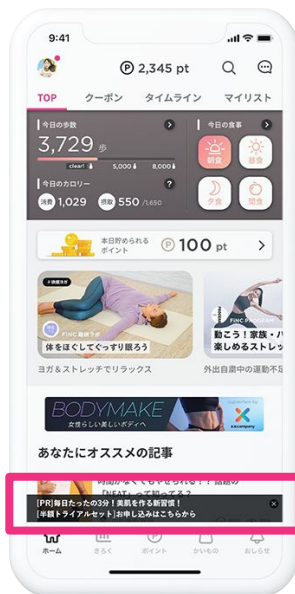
9:41

P 2,345 pt

TOP クーポン タイムライン マイリスト

今日の歩数
3,729 歩
clear! 5,000 8,000

今日の食事
朝食 昼食
夕食 間食

今日のカロリー
消費 1,029 摂取 550 /1,650

本日貯められるポイント
P 100 pt

#FINC 睡眠ヨガ
体をほぐしてぐっすり眠ろう
ヨガ＆ストレッチでリラックス

FINC PARENTING
動こう！家族・パ
楽しめるストレッ
外出自粛中の運動不

BODYMAKE
女性らしい美しいボディへ
x
a kao company

あなたにオススメの記事

時間がなくてもやせられる！？ 話題の
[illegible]

[PR]毎日たったの3分！美肌を作る新習慣！
[半額トライアルセット]お申し込みはこちらから

ホーム きろく ポイント かいもの おしらせ